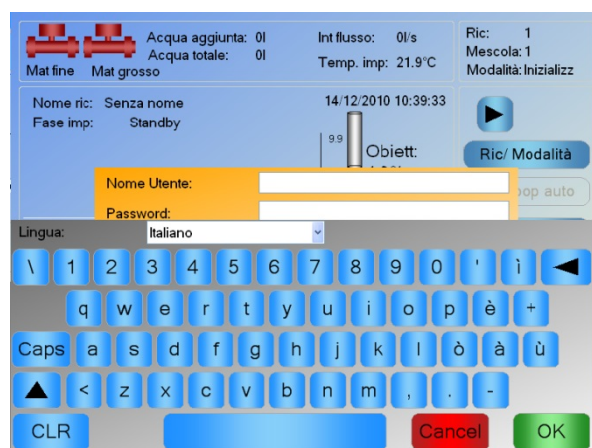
Mat fine Mat grosso
Acqua aggiunta: 0l
Acqua totale: 0l
Int flusso: 0l/s
Temp. imp: 21.9°C
Ric: 1
Mescola: 1
Modalità: Inizializz

Nome ric: Senza nome
Fase imp: Standby
14/12/2010 10:39:33
9.9
Obiett:
Ric/ Modalità
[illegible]op auto

Nome Utente:
Password:

Lingua: Italiano

\ 1 2 3 4 5 6 7 8 9 0 ' ì
q w e r t y u i o p è +
Caps a s d f g h j k l ò à ù
< z x c v b n m , . -
CLR Cancel OK